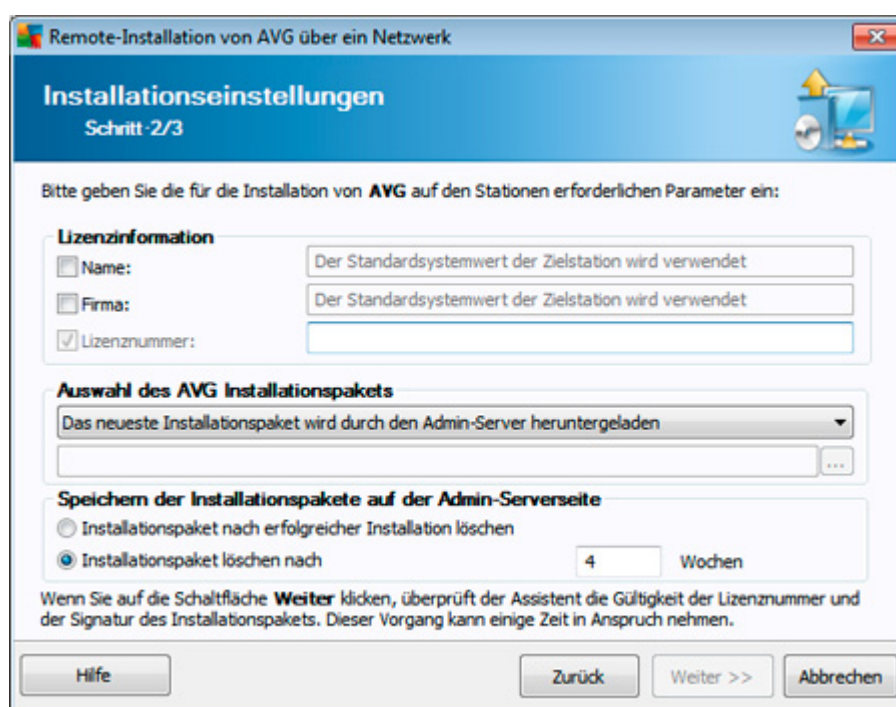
Remote-Installation von AVG über ein Netzwerk

Installationseinstellungen
Schritt-2/3

Bitte geben Sie die für die Installation von AVG auf den Stationen erforderlichen Parameter ein:

Lizenzinformation
Name: Der Standardsystemwert der Zielstation wird verwendet
Firma: Der Standardsystemwert der Zielstation wird verwendet
Lizenznummer:

Auswahl des AVG Installationspakets
Das neueste Installationspaket wird durch den Admin-Server heruntergeladen
...

Speichern der Installationspakete auf der Admin-Serverseite
Installationspaket nach erfolgreicher Installation löschen
Installationspaket löschen nach 4 Wochen

Wenn Sie auf die Schaltfläche Weiter klicken, überprüft der Assistent die Gültigkeit der Lizenznummer und der Signatur des Installationspakets. Dieser Vorgang kann einige Zeit in Anspruch nehmen.

Hilfe
Zurück
Weiter >>
Abbrechen